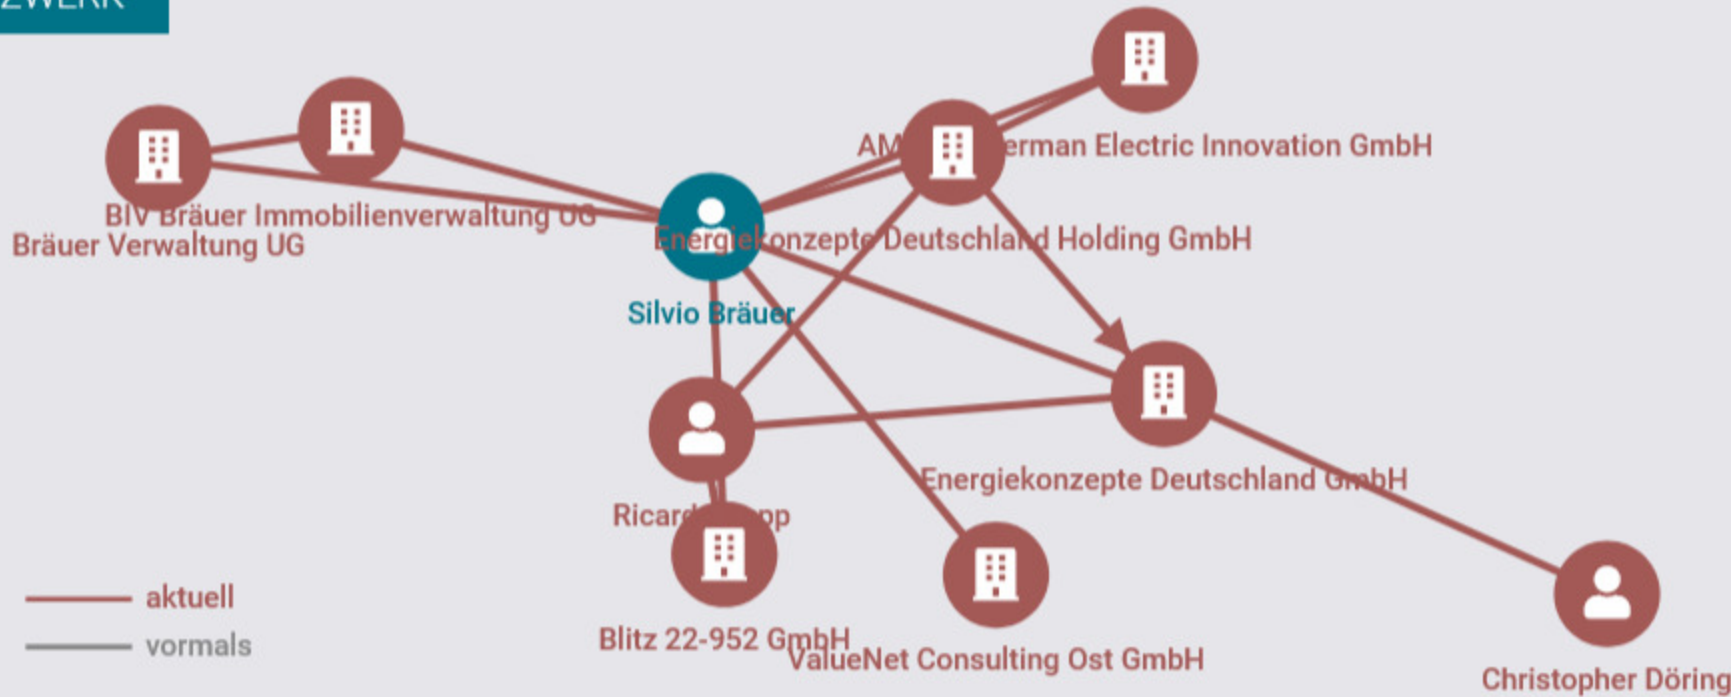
ZWERK

AM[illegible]erman Electric Innovation GmbH

BIV Bräuer Immobilienverwaltung UG

Bräuer Verwaltung UG

Energiekonzepte Deutschland Holding GmbH

Silvio Bräuer

Energiekonzepte Deutschland GmbH

Ricard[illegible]pp

aktuell

vormals

Blitz 22-952 GmbH

ValueNet Consulting Ost GmbH

Christopher Döring